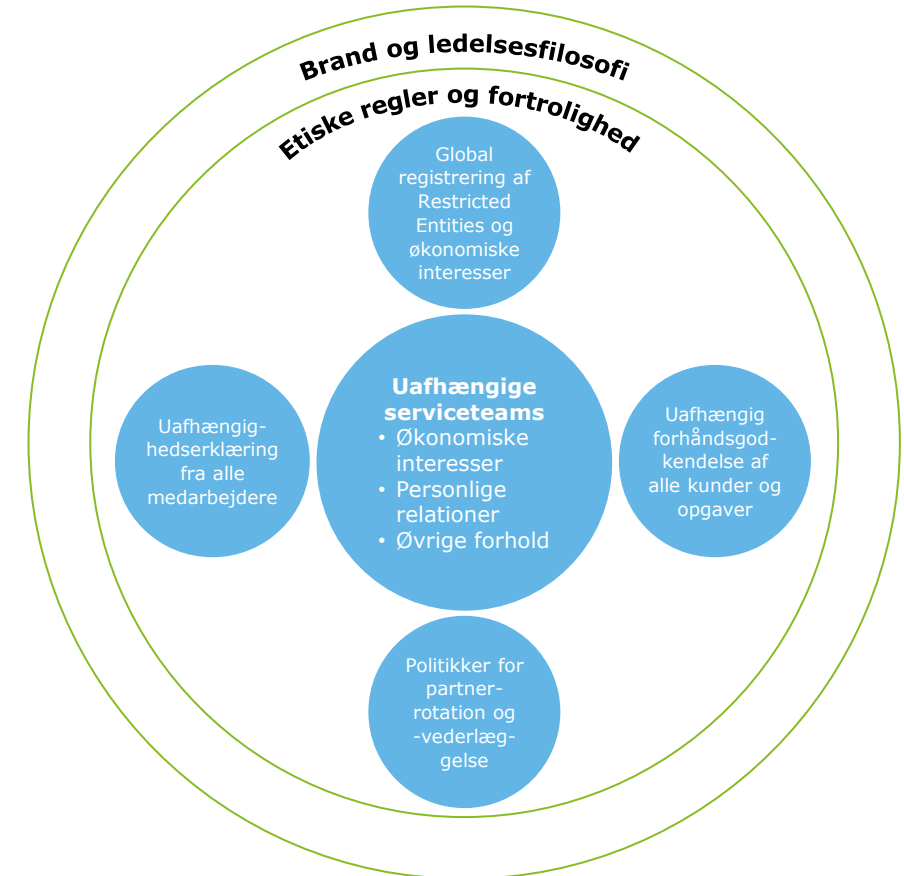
Brand og ledelsesfilosofi

Etiske regler og fortrolighed

Global registrering af Restricted Entities og økonomiske interesser

Uafhængighedserklæring fra alle medarbejdere

**Uafhængige serviceteams**
• Økonomiske interesser
• Personlige relationer
• Øvrige forhold

Uafhængig forhåndsgodkendelse af alle kunder og opgaver

Politikker for partnerrotation og -vederlæggelse